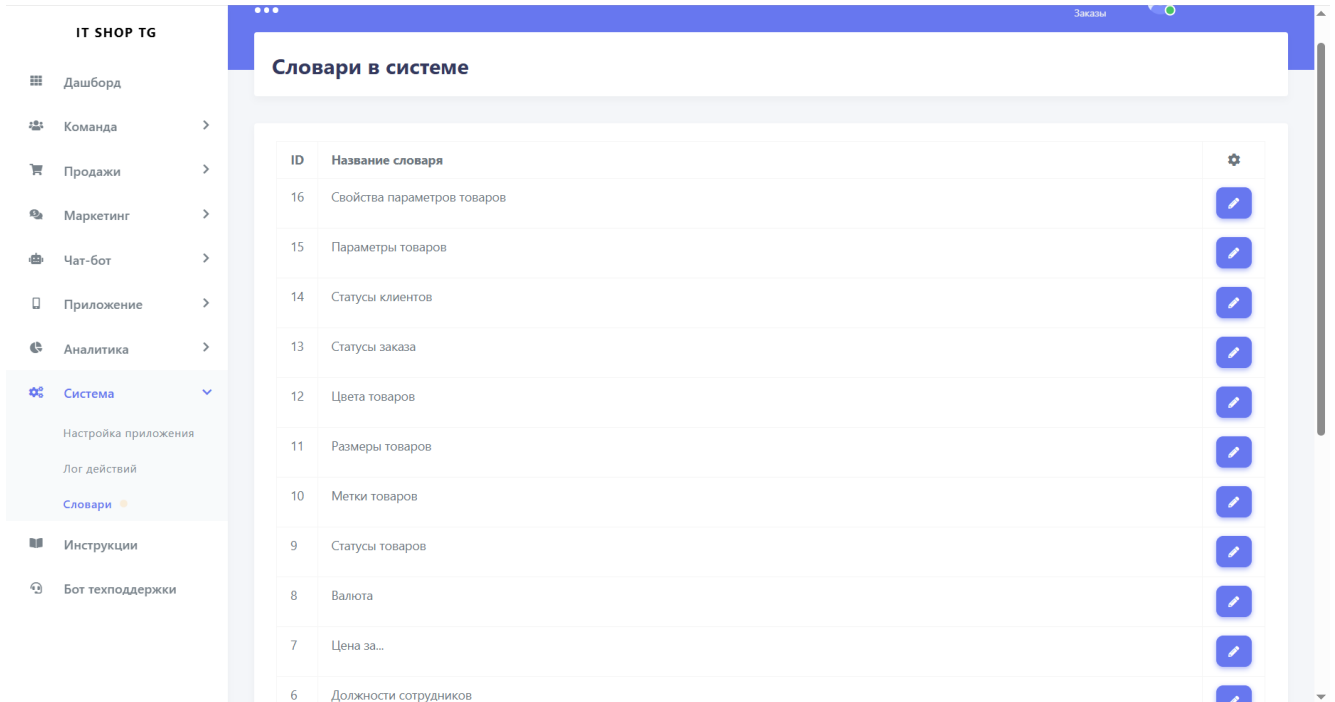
IT SHOP TG

Дашборд
Команда
Продажи
Маркетинг
Чат-бот
Приложение
Аналитика
Система
Настройка приложения
Лог действий
Словари
Инструкции
Бот техподдержки

Заказы

Словари в системе

| ID | Название словаря |
|---|---|
| 16 | Свойства параметров товаров |
| 15 | Параметры товаров |
| 14 | Статусы клиентов |
| 13 | Статусы заказа |
| 12 | Цвета товаров |
| 11 | Размеры товаров |
| 10 | Метки товаров |
| 9 | Статусы товаров |
| 8 | Валюта |
| 7 | Цена за... |
| 6 | Должности сотрудников |